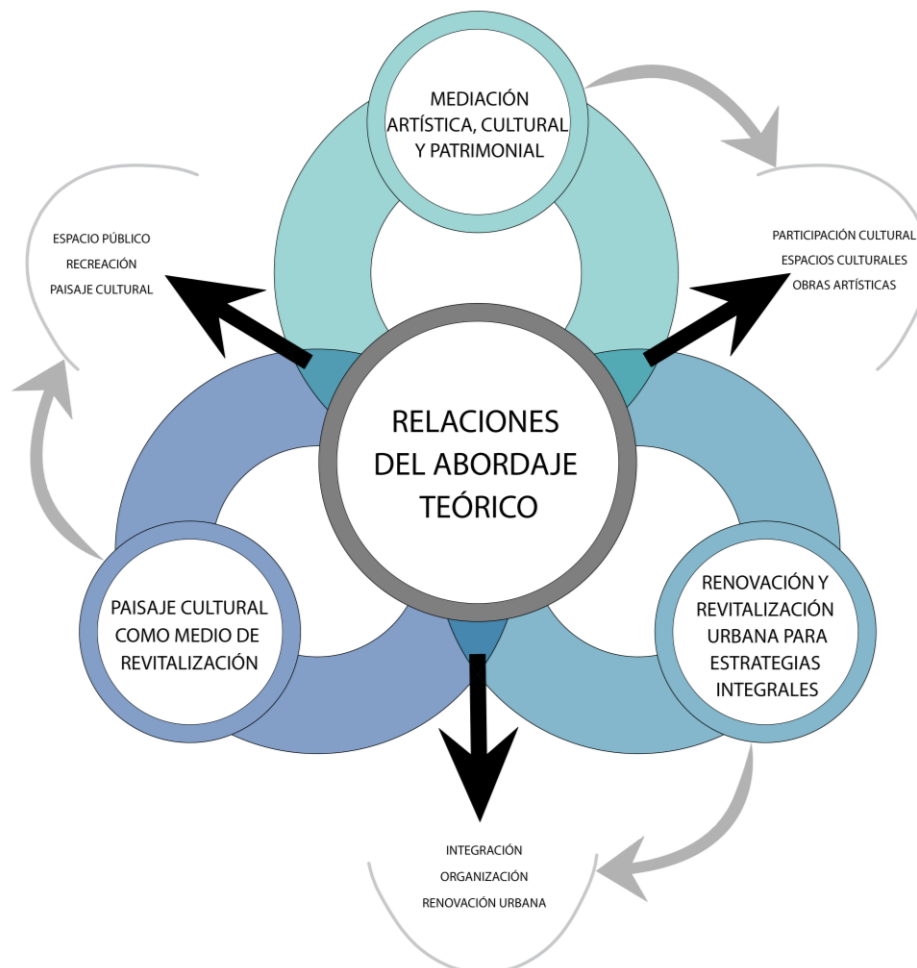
MEDIACIÓN ARTÍSTICA, CULTURAL Y PATRIMONIAL

ESPACIO PÚBLICO
RECREACIÓN
PAISAJE CULTURAL

PARTICIPACIÓN CULTURAL
ESPACIOS CULTURALES
OBRAS ARTÍSTICAS

RELACIONES DEL ABORDAJE TEÓRICO

PAISAJE CULTURAL COMO MEDIO DE REVITALIZACIÓN

RENOVACIÓN Y REVITALIZACIÓN URBANA PARA ESTRATEGIAS INTEGRALES

INTEGRACIÓN
ORGANIZACIÓN
RENOVACIÓN URBANA